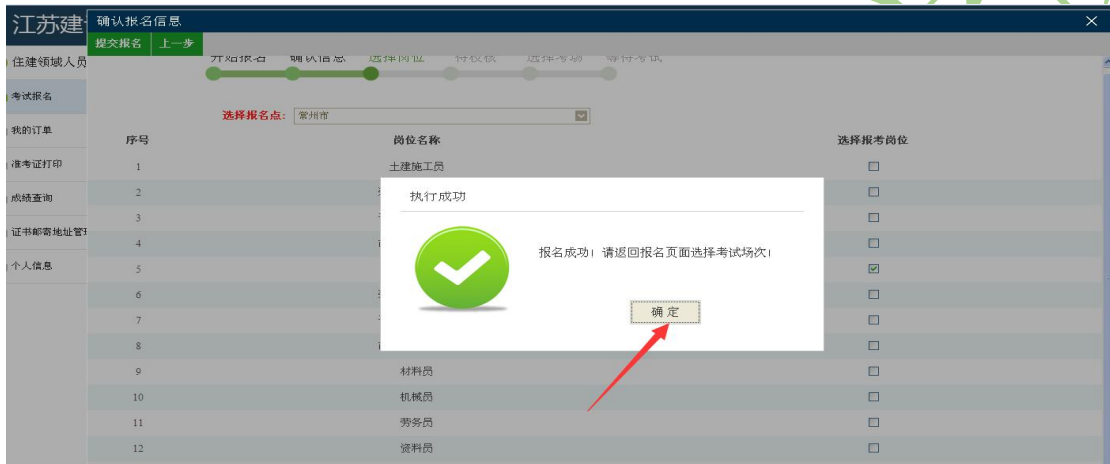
江苏建

确认报名信息

提交报名 上一步

住建领域人员

考试报名

我的订单

准考证打印

成绩查询

证书邮寄地址管理

个人信息

开始报名 确认信息 选择岗位 待校核 选择考场 等待考试

选择报名点: 常州市

| 序号 | 岗位名称 | 选择报考岗位 |
|---|---|---|
| 1 | 土建施工员 | ☐ |
| 2 | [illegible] | ☐ |
| 3 | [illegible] | ☐ |
| 4 | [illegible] | ☐ |
| 5 | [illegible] | ☑ |
| 6 | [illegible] | ☐ |
| 7 | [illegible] | ☐ |
| 8 | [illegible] | ☐ |
| 9 | 材料员 | ☐ |
| 10 | 机械员 | ☐ |
| 11 | 劳务员 | ☐ |
| 12 | 资料员 | ☐ |

执行成功

报名成功！请返回报名页面选择考试场次！

确 定